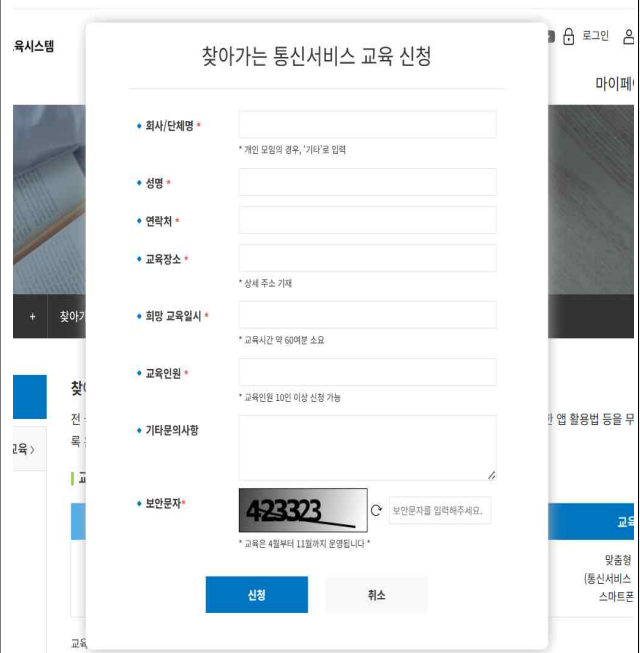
육시스템

로그인

마이페

찾아가는 통신서비스 교육 신청

회사/단체명 *

* 개인 모임의 경우, '기타'로 입력

성명 *

연락처 *

교육장소 *

* 상세 주소 기재

희망 교육일시 *

* 교육시간 약 60여분 소요

교육인원 *

* 교육인원 10인 이상 신청 가능

기타문의사항

보안문자*

423323

보안문자를 입력해주세요.

* 교육은 4월부터 11월까지 운영됩니다 *

신청

취소

+

찾아

찾

전

록

교육 >

교

한 앱 활용법 등을 무

교육

맞춤형

(통신서비스

스마트폰

교육